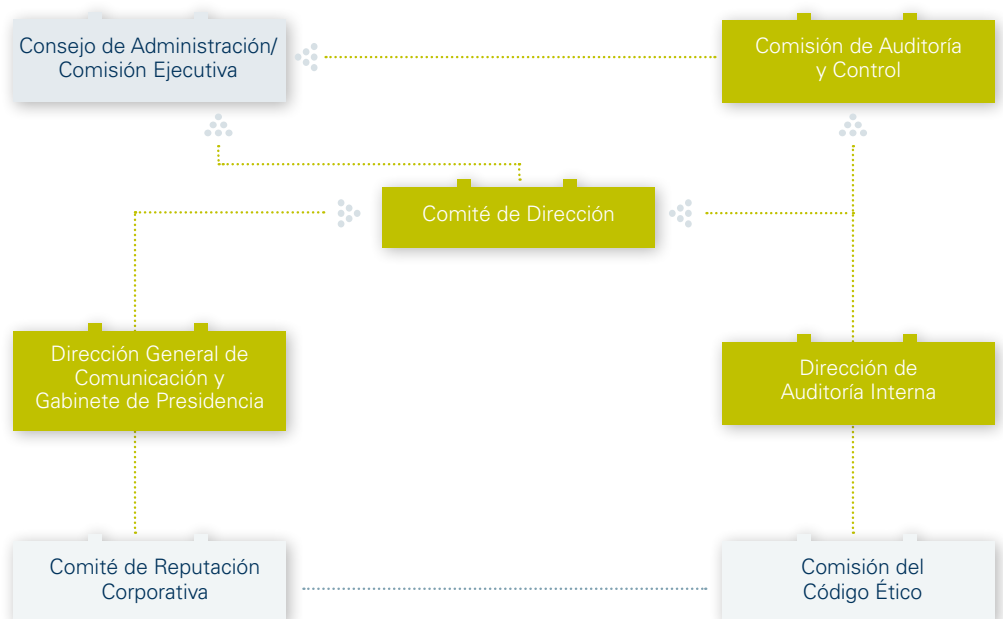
Consejo de Administración/ Comisión Ejecutiva

Comisión de Auditoría y Control

Comité de Dirección

Dirección General de Comunicación y Gabinete de Presidencia

Dirección de Auditoría Interna

Comité de Reputación Corporativa

Comisión del Código Ético